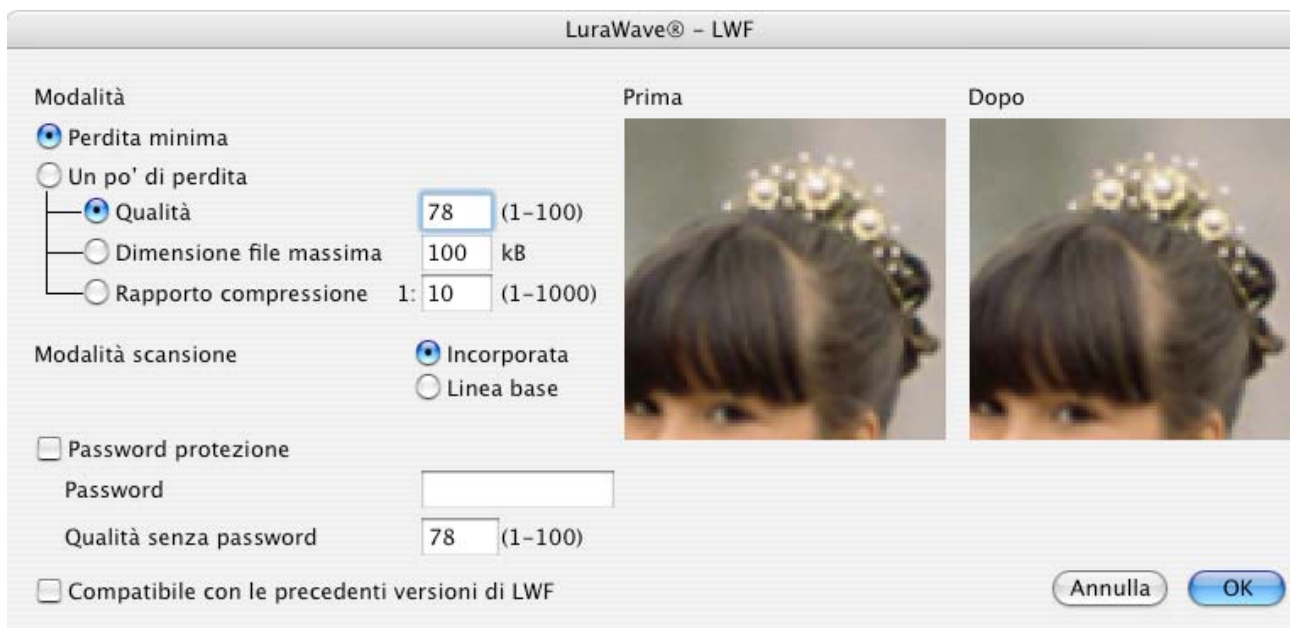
LuraWave® - LWF

Modalità

Perdita minima

Un po' di perdita

Qualità 78 (1-100)

Dimensione file massima 100 kB

Rapporto compressione 1: 10 (1-1000)

Modalità scansione

Incorporata

Linea base

Password protezione

Password

Qualità senza password 78 (1-100)

Compatibile con le precedenti versioni di LWF

Prima

Dopo

Annulla

OK